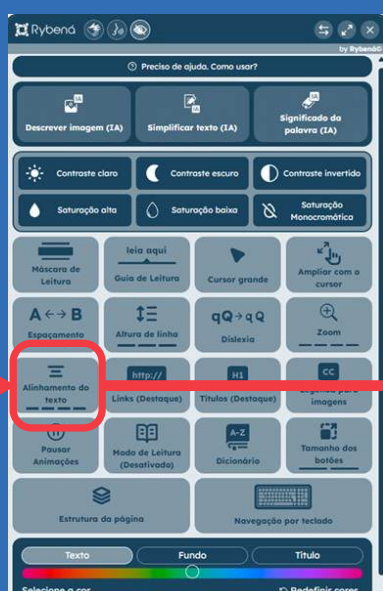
Rybená

by Rybená©

Preciso de ajuda. Como usar?

IA
Descrever imagem (IA)

IA
Simplificar texto (IA)

IA
Significado da palavra (IA)

Contraste claro

Contraste escuro

Contraste invertido

Saturação alta

Saturação baixa

Saturação Monocromática

Máscara de Leitura

leia aqui
Guia de Leitura

Cursor grande

Ampliar com o cursor

A ↔ B
Espaçamento

Altura de linha

qQ→qQ
Dislexia

Zoom

Alinhamento do texto

http://
Links (Destaque)

H1
Títulos (Destaque)

CC
Legenda para imagens

Pausar Animações

Modo de Leitura (Desativado)

A-Z
Dicionário

Tamanho dos botões

Estrutura da página

Navegação por teclado

Texto

Fundo

Título

Selecione a cor

Redefinir cores